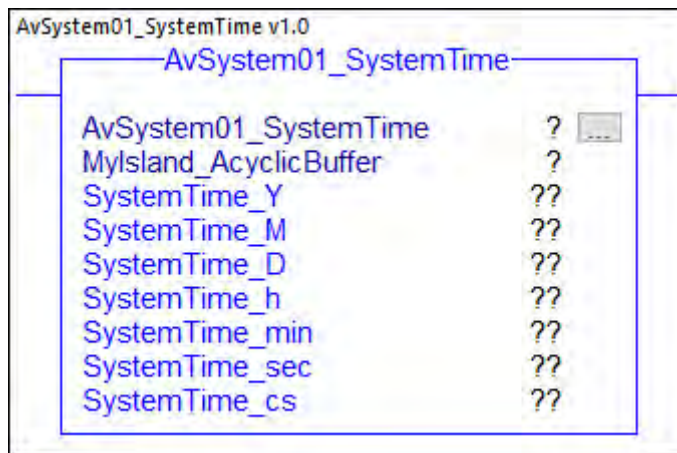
AvSystem01_SystemTime v1.0

AvSystem01_SystemTime

| | |
|---|---|
| AvSystem01_SystemTime | ? ... |
| MyIsland_AcyclicBuffer | ? |
| SystemTime_Y | ?? |
| SystemTime_M | ?? |
| SystemTime_D | ?? |
| SystemTime_h | ?? |
| SystemTime_min | ?? |
| SystemTime_sec | ?? |
| SystemTime_cs | ?? |